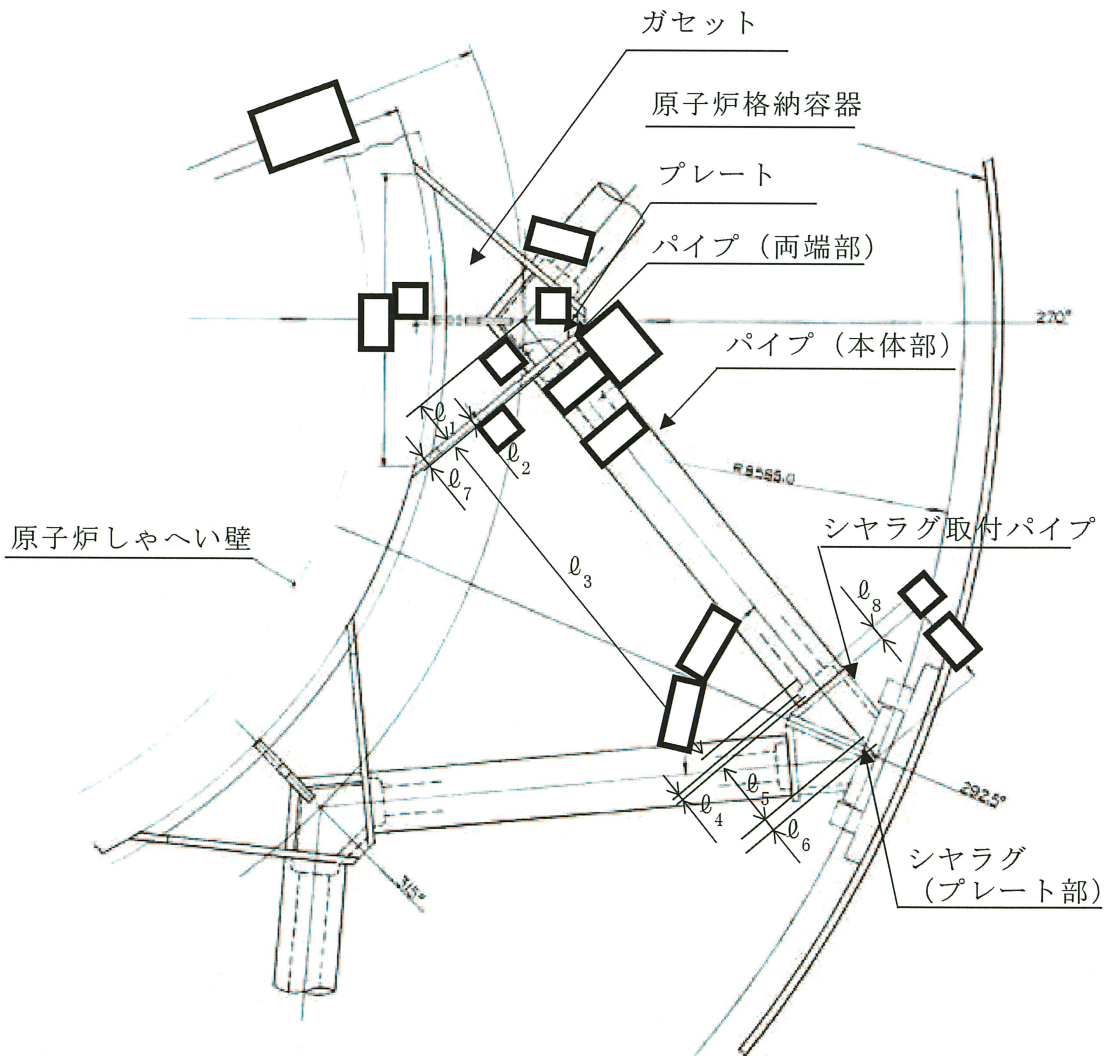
ガセット

原子炉格納容器

プレート

パイプ（両端部）

270°

パイプ（本体部）

$\ell_1$

$\ell_2$

$\ell_7$

R8555.0

原子炉しゃへい壁

シヤラグ取付パイプ

$\ell_3$

$\ell_8$

$\ell_5$

$\ell_4$

$\ell_6$

292.5°

315°

シヤラグ
（プレート部）